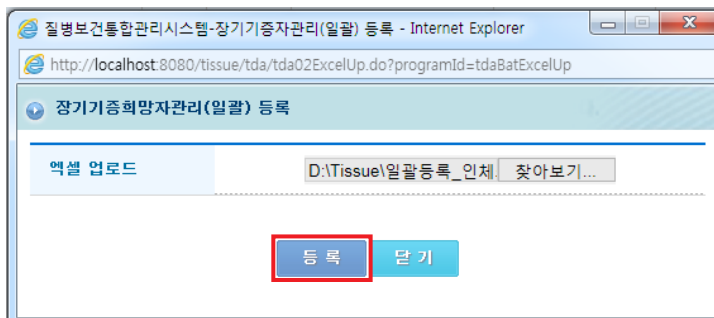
질병보건통합관리시스템-장기기증자관리(일괄) 등록 - Internet Explorer

http://localhost:8080/tissue/tda/tda02ExcelUp.do?programId=tdaBatExcelUp

장기기증희망자관리(일괄) 등록

| 엑셀 업로드 | D:\Tissue\일괄등록_인체. 찾아보기... |
|---|---|

등 록 닫 기